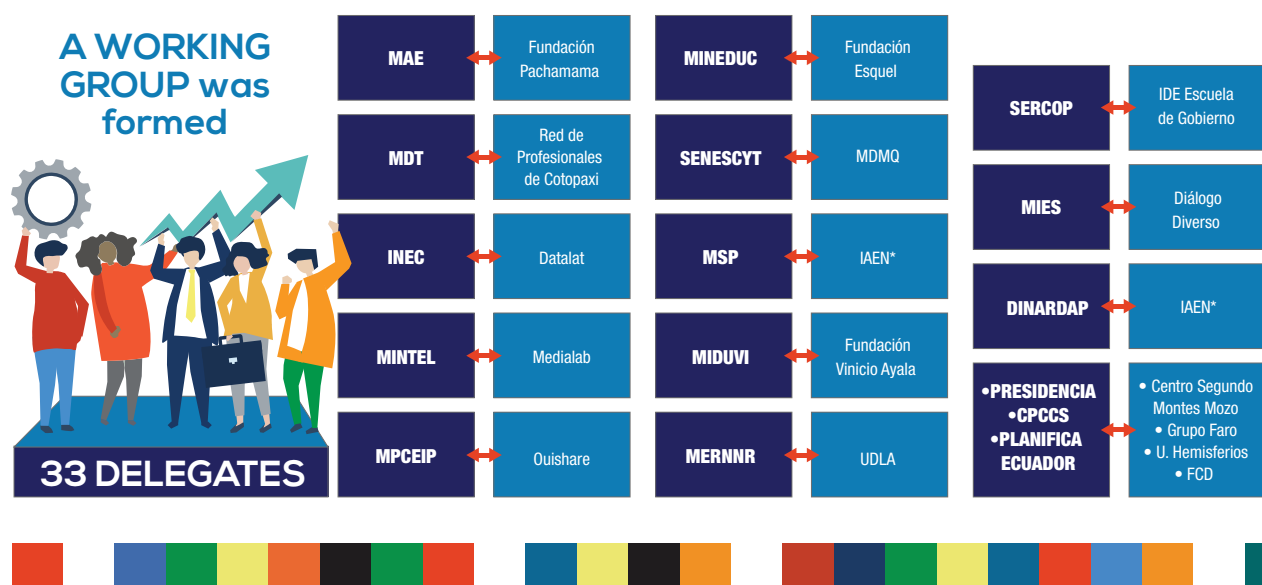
A WORKING GROUP was formed

33 DELEGATES

| | |
|---|---|
| MAE | Fundación Pachamama |
| MDT | Red de Profesionales de Cotopaxi |
| INEC | Datalat |
| MINTEL | Medialab |
| MPCEIP | Ouishare |

| | |
|---|---|
| MINEDUC | Fundación Esquel |
| SENESCYT | MDMQ |
| MSP | IAEN* |
| MIDUVI | Fundación Vinicio Ayala |
| MERNNR | UDLA |

| | |
|---|---|
| SERCOP | IDE Escuela de Gobierno |
| MIES | Diálogo Diverso |
| DINARDAP | IAEN* |
| •PRESIDENCIA •CPCCS •PLANIFICA ECUADOR | • Centro Segundo Montes Mozo • Grupo Faro • U. Hemisferios • FCD |